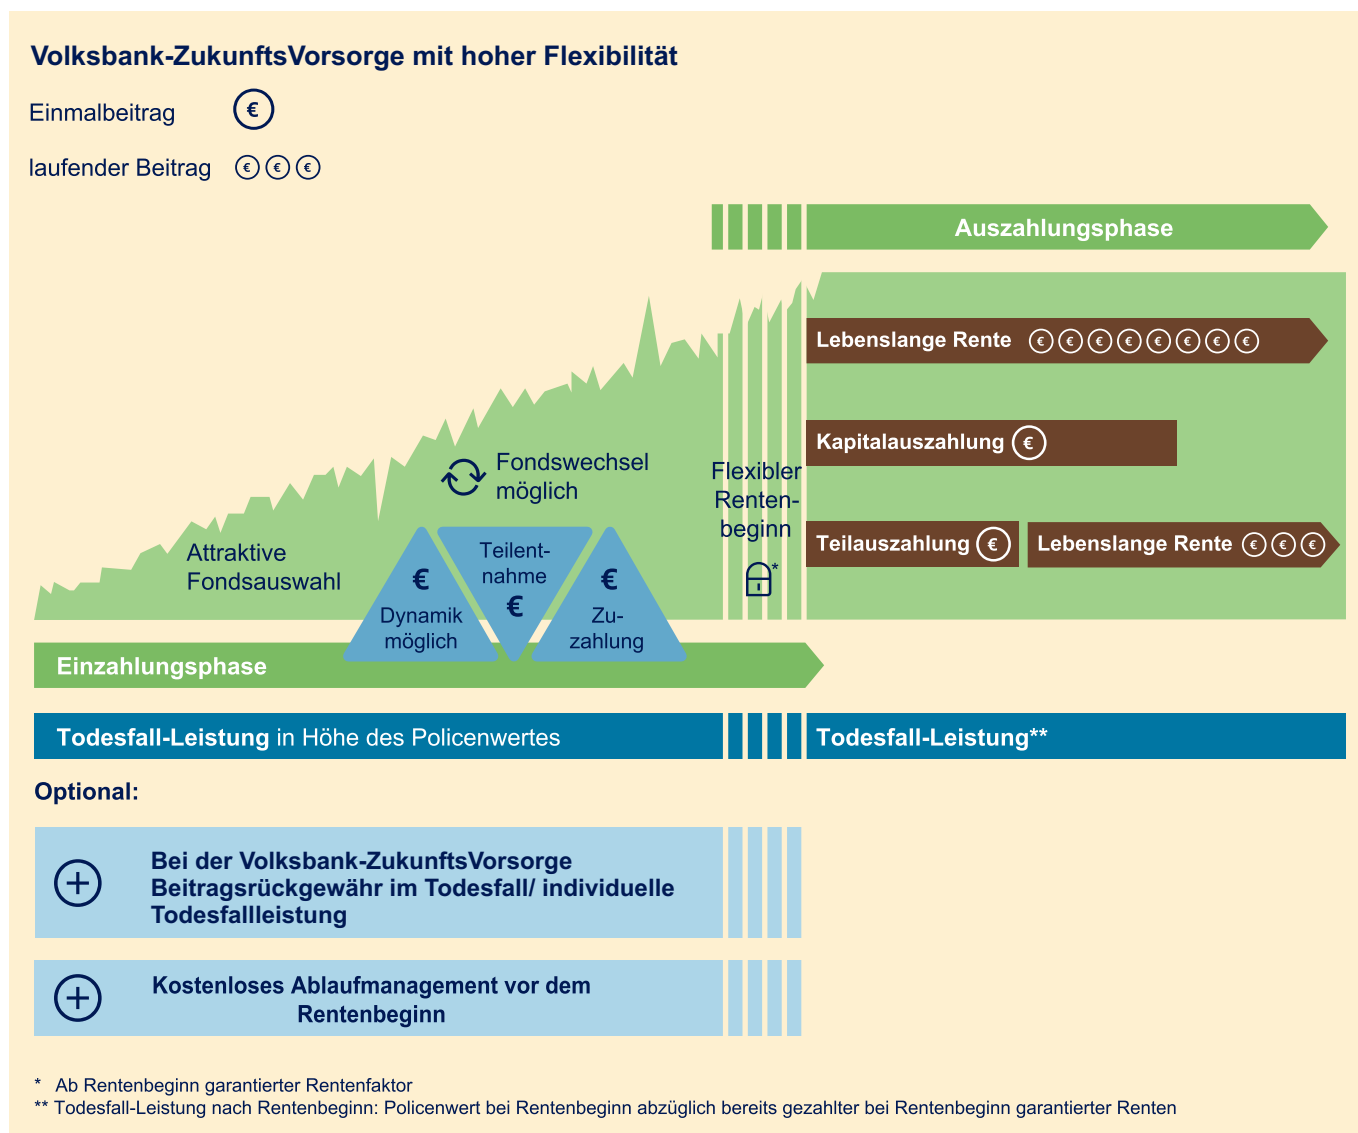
Volksbank-ZukunftsVorsorge mit hoher Flexibilität

Einmalbeitrag €

laufender Beitrag € € €

Auszahlungsphase

Lebenslange Rente € € € € € € € €

Kapitalauszahlung €

Teilauszahlung €

Lebenslange Rente € € €

Fondswechsel möglich

Flexibler Rentenbeginn

*

Attraktive Fondsauswahl

€ Dynamik möglich

Teilnahme €

€ Zuzahlung

Einzahlungsphase

Todesfall-Leistung in Höhe des Policenwertes

Todesfall-Leistung**

Optional:

Bei der Volksbank-ZukunftsVorsorge Beitragsrückgewähr im Todesfall/ individuelle Todesfallleistung

Kostenloses Ablaufmanagement vor dem Rentenbeginn

* Ab Rentenbeginn garantierter Rentenfaktor
** Todesfall-Leistung nach Rentenbeginn: Policenwert bei Rentenbeginn abzüglich bereits gezahlter bei Rentenbeginn garantierter Renten